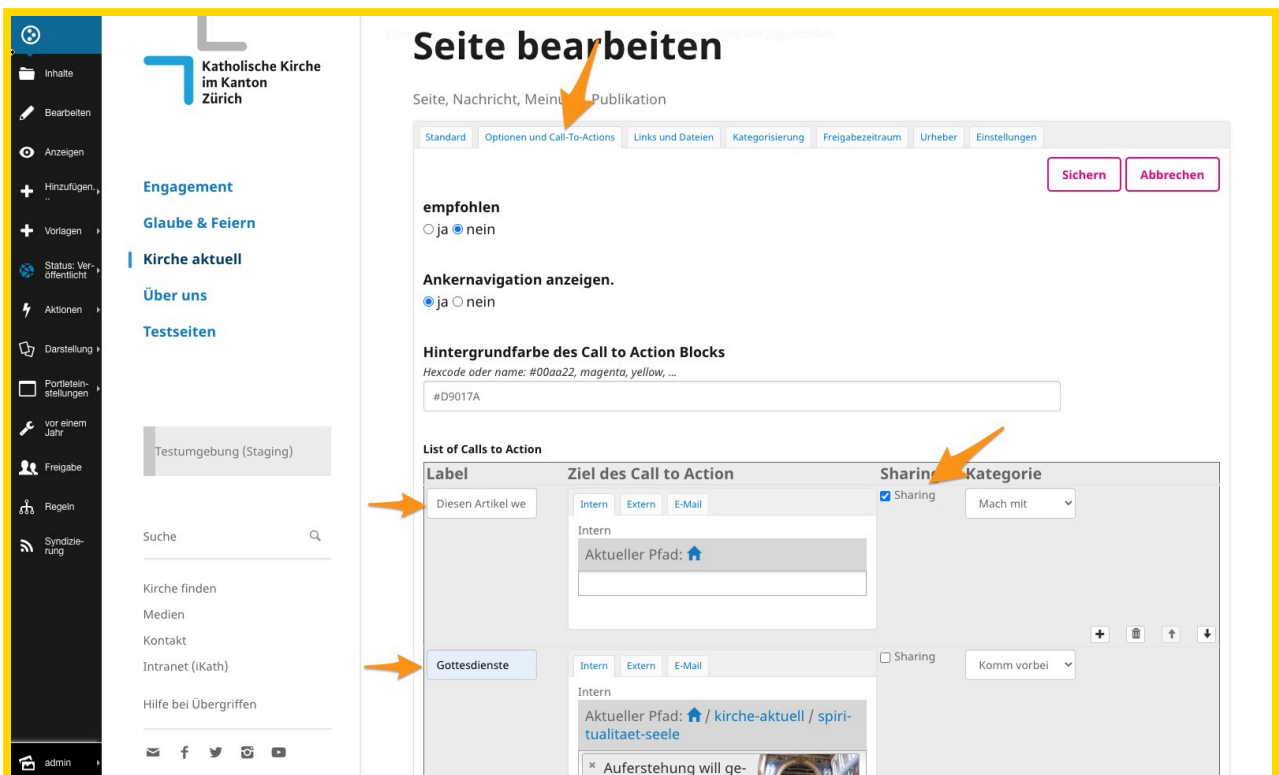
Inhalte
Bearbeiten
Anzeigen
Hinzufügen...
Vorlagen
Status: Veröffentlicht
Aktionen
Darstellung
Portleteinstellungen
vor einem Jahr
Freigabe
Regeln
Syndizierung
admin

Katholische Kirche im Kanton Zürich

Engagement
Glaube & Feiern
Kirche aktuell
Über uns
Testseiten

Testumgebung (Staging)

Suche

Kirche finden
Medien
Kontakt
Intranet (iKath)

Hilfe bei Übergriffen

Seite bearbeiten

Seite, Nachricht, Meinung, Publikation

Standard | Optionen und Call-To-Actions | Links und Dateien | Kategorisierung | Freigabezeitraum | Urheber | Einstellungen

Sichern | Abbrechen

empfohlen
○ ja ◉ nein

Ankernavigation anzeigen.
◉ ja ○ nein

Hintergrundfarbe des Call to Action Blocks
Hexcode oder name: #00aa22, magenta, yellow, ...
#D9017A

List of Calls to Action

| Label | Ziel des Call to Action | Sharing | Kategorie |
|---|---|---|---|
| Diesen Artikel we | Intern Extern E-Mail<br>Intern<br>Aktueller Pfad: | ☑ Sharing | Mach mit |
| Gottesdienste | Intern Extern E-Mail<br>Intern<br>Aktueller Pfad: / kirche-aktuell / spiritualitaet-seele<br>× Auferstehung will ge- | ☐ Sharing | Komm vorbei |